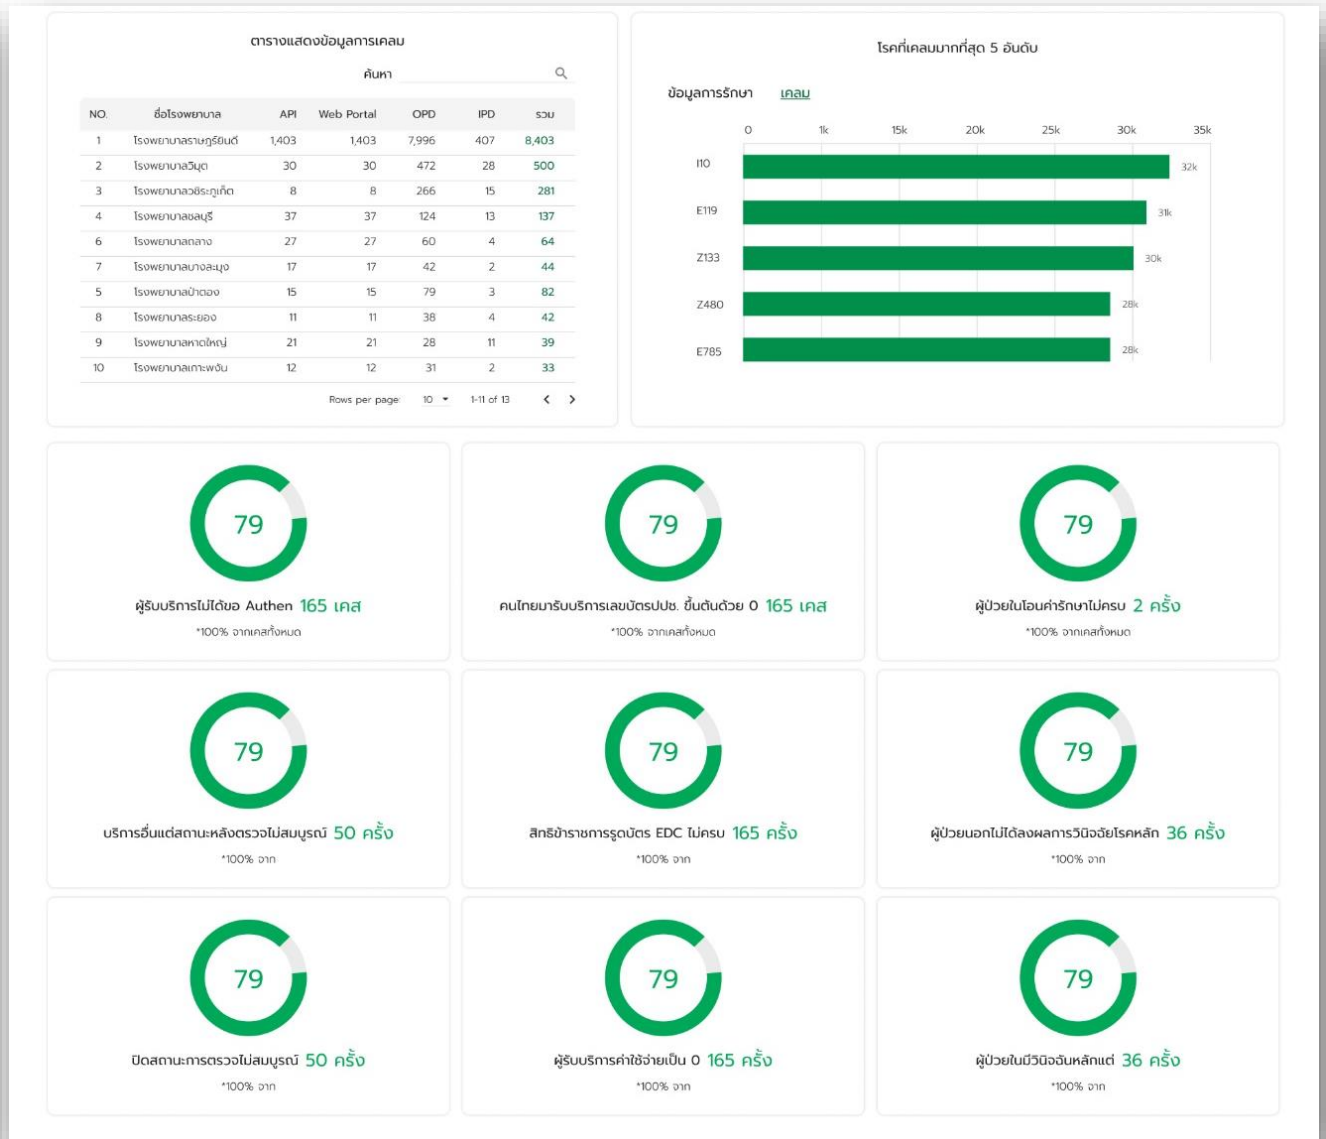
ตารางแสดงข้อมูลการเคลม

ค้นหา

| NO. | ชื่อโรงพยาบาล | API | Web Portal | OPD | IPD | รวม |
|---|---|---|---|---|---|---|
| 1 | โรงพยาบาลราษฎร์ยินดี | 1,403 | 1,403 | 7,996 | 407 | 8,403 |
| 2 | โรงพยาบาลวิมุต | 30 | 30 | 472 | 28 | 500 |
| 3 | โรงพยาบาลวชิระภูเก็ต | 8 | 8 | 266 | 15 | 281 |
| 4 | โรงพยาบาลชลบุรี | 37 | 37 | 124 | 13 | 137 |
| 6 | โรงพยาบาลถลาง | 27 | 27 | 60 | 4 | 64 |
| 7 | โรงพยาบาลบางละมุง | 17 | 17 | 42 | 2 | 44 |
| 5 | โรงพยาบาลป่าตอง | 15 | 15 | 79 | 3 | 82 |
| 8 | โรงพยาบาลระยอง | 11 | 11 | 38 | 4 | 42 |
| 9 | โรงพยาบาลหาดใหญ่ | 21 | 21 | 28 | 11 | 39 |
| 10 | โรงพยาบาลเกาะพงัน | 12 | 12 | 31 | 2 | 33 |

Rows per page 10 1-11 of 13

โรคที่เคลมมากที่สุด 5 อันดับ

ข้อมูลการรักษา เคลม

0 1k 15k 20k 25k 30k 35k

I10 32k
E119 31k
Z133 30k
Z480 28k
E785 28k

79
ผู้รับบริการไม่ได้ขอ Authen 165 เคส
*100% จากเคสทั้งหมด

79
คนไทยมารับบริการเลขบัตรปปช. ขึ้นต้นด้วย 0 165 เคส
*100% จากเคสทั้งหมด

79
ผู้ป่วยในโอนค่ารักษาไม่ครบ 2 ครั้ง
*100% จากเคสทั้งหมด

79
บริการอื่นแต่สถานะหลังตรวจไม่สมบูรณ์ 50 ครั้ง
*100% จาก

79
สิทธิข้าราชการรูดบัตร EDC ไม่ครบ 165 ครั้ง
*100% จาก

79
ผู้ป่วยนอกไม่ได้ลงผลการวินิจฉัยโรคหลัก 36 ครั้ง
*100% จาก

79
ปิดสถานะการตรวจไม่สมบูรณ์ 50 ครั้ง
*100% จาก

79
ผู้รับบริการค่าใช้จ่ายเป็น 0 165 ครั้ง
*100% จาก

79
ผู้ป่วยในมีวินิจฉันหลักแต่ 36 ครั้ง
*100% จาก